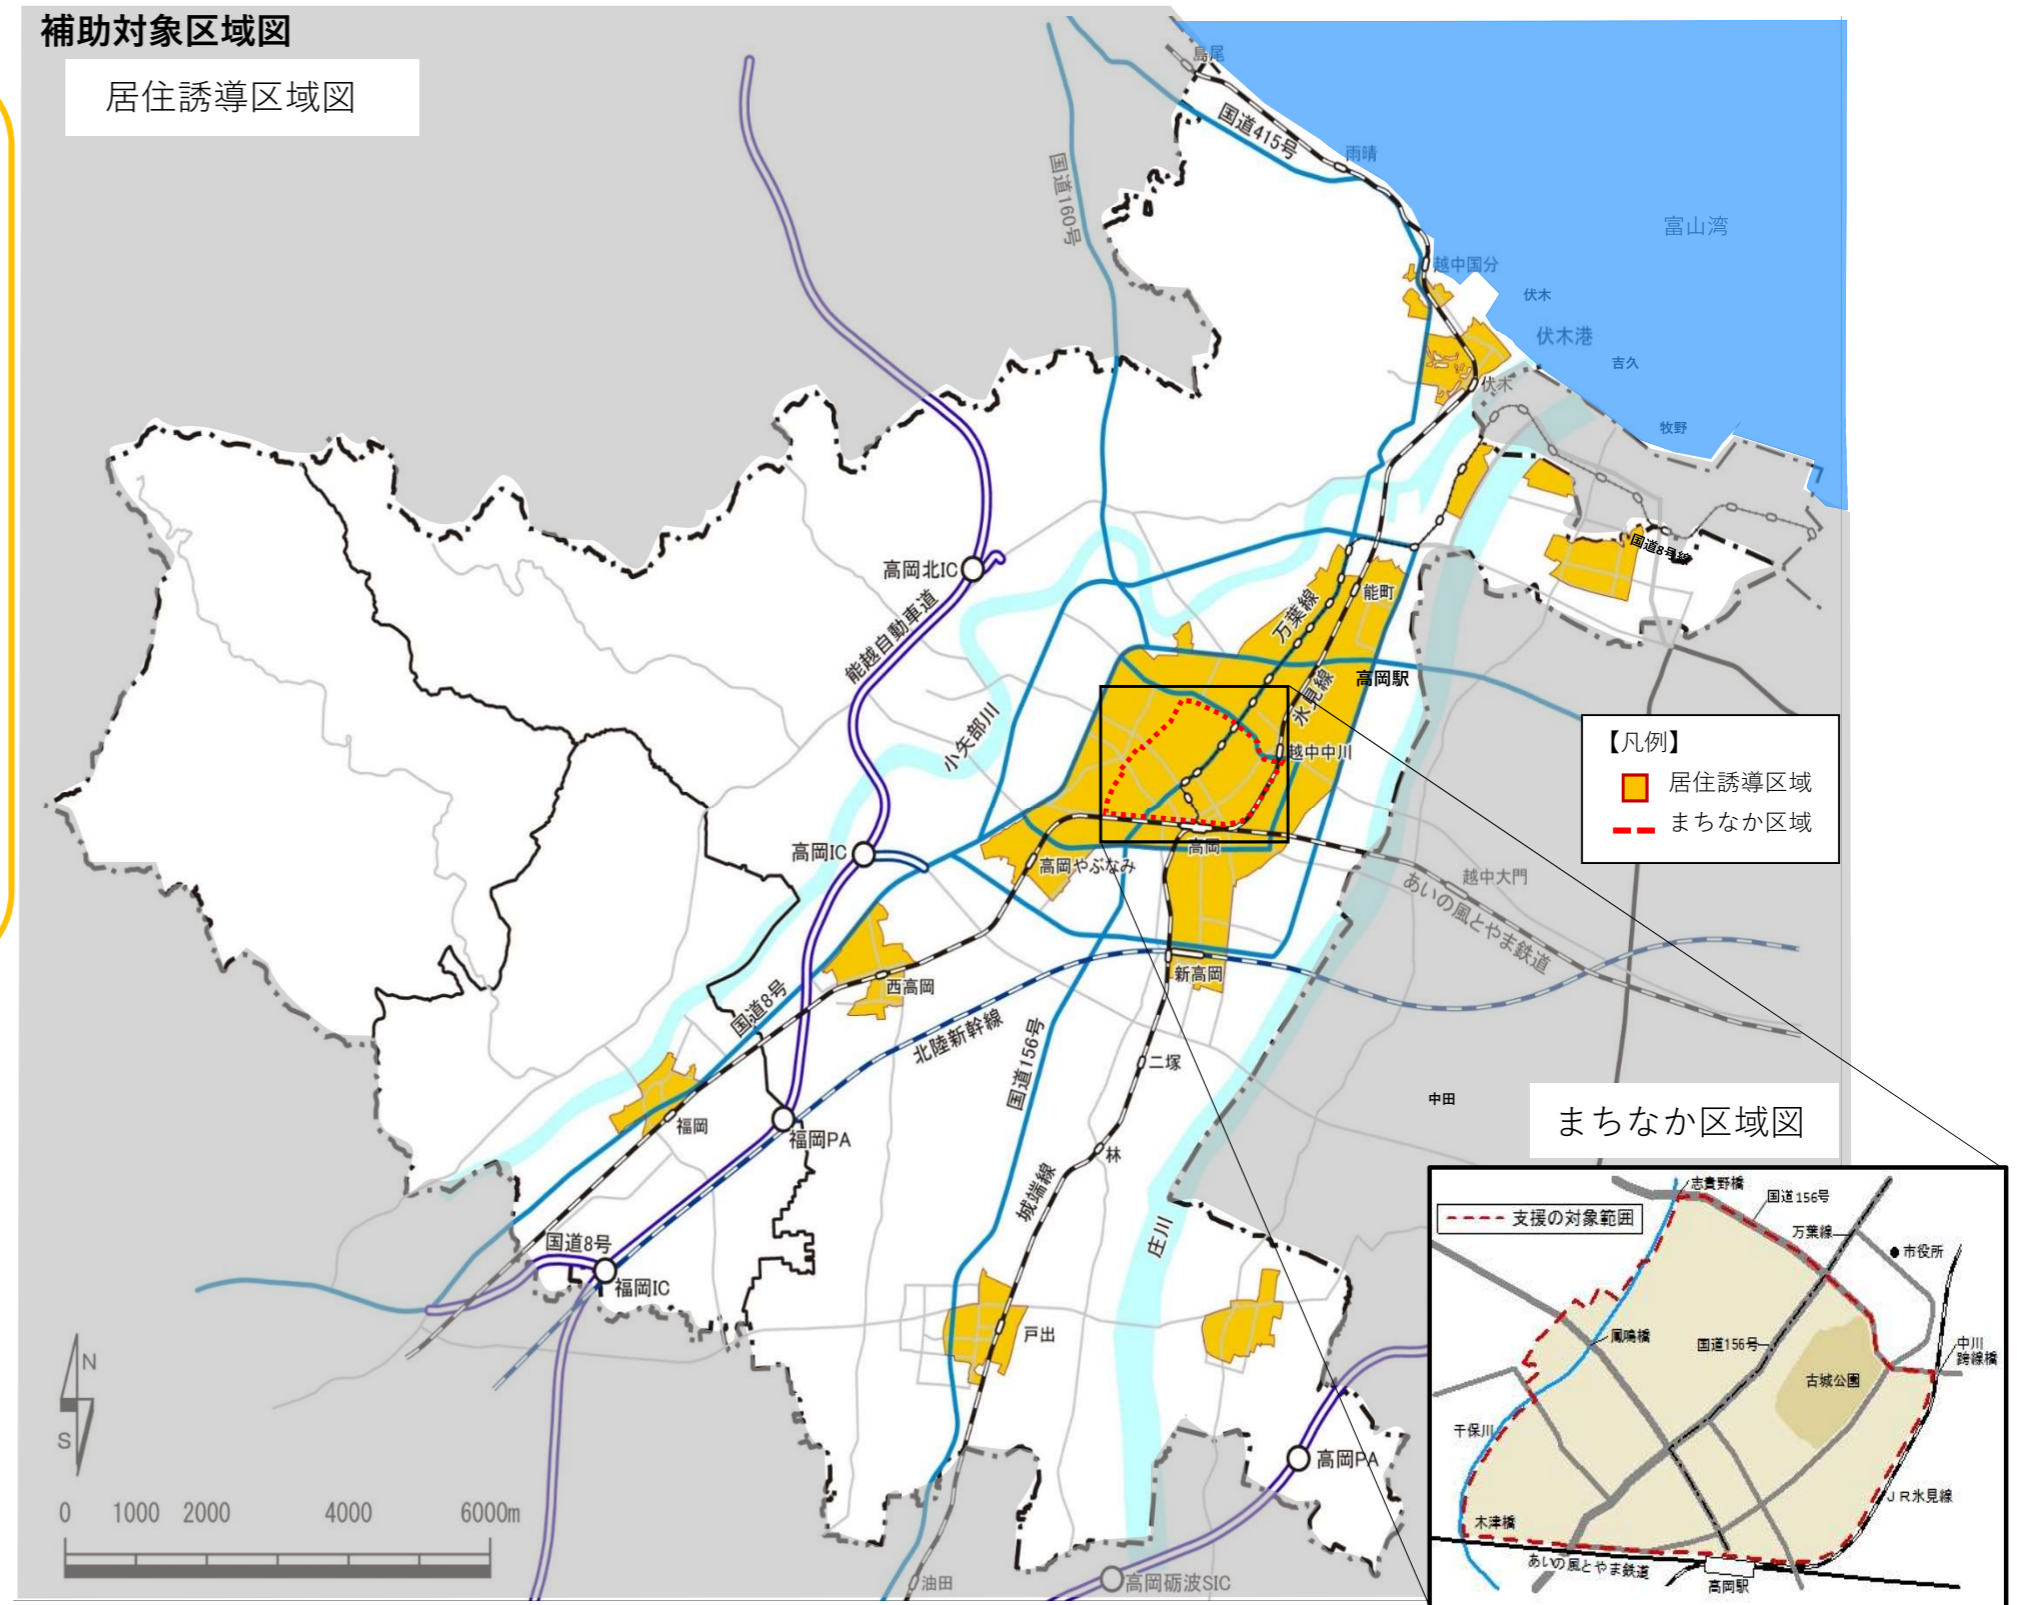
補助対象区域図

居住誘導区域図

島尾
国道415号
雨晴
富山湾
越中国分
伏木
伏木港
吉久
伏木
牧野
国道160号
国道8号線
高岡北IC
能越自動車道
能町
万葉線
高岡駅
氷見線
小矢部川
越中中川
高岡IC
高岡やぶなみ
高岡
越中大門
あいの風とやま鉄道
新高岡
西高岡
国道8号
北陸新幹線
国道156号
二塚
福岡
福岡PA
林
中田
城端線
庄川
国道8号
福岡IC
戸出
高岡PA
油田
高岡砺波SIC
N
S
0 1000 2000 4000 6000m

【凡例】
居住誘導区域
まちなか区域

まちなか区域図

支援の対象範囲
志貴野橋
国道156号
万葉線
市役所
鳳鳴橋
国道156号
中川跨線橋
古城公園
千保川
JR氷見線
木津橋
あいの風とやま鉄道
高岡駅